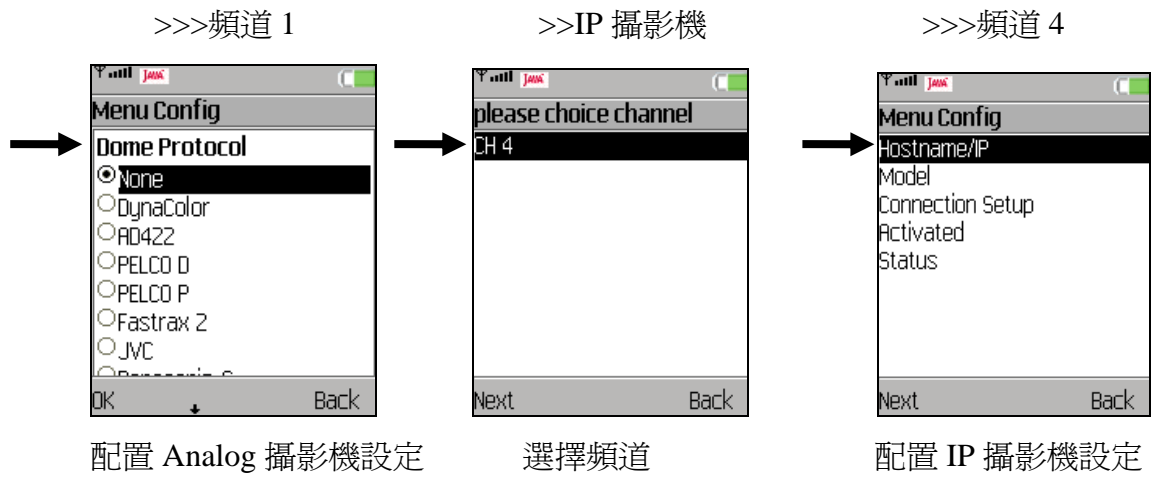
>>>頻道 1

JAVA

Menu Config

Dome Protocol

None

DynaColor

AD422

PELCO D

PELCO P

Fastrax 2

JVC

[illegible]

OK

Back

配置 Analog 攝影機設定

>>IP 攝影機

JAVA

please choice channel

CH 4

Next

Back

選擇頻道

>>>頻道 4

JAVA

Menu Config

Hostname/IP

Model

Connection Setup

Activated

Status

Next

Back

配置 IP 攝影機設定